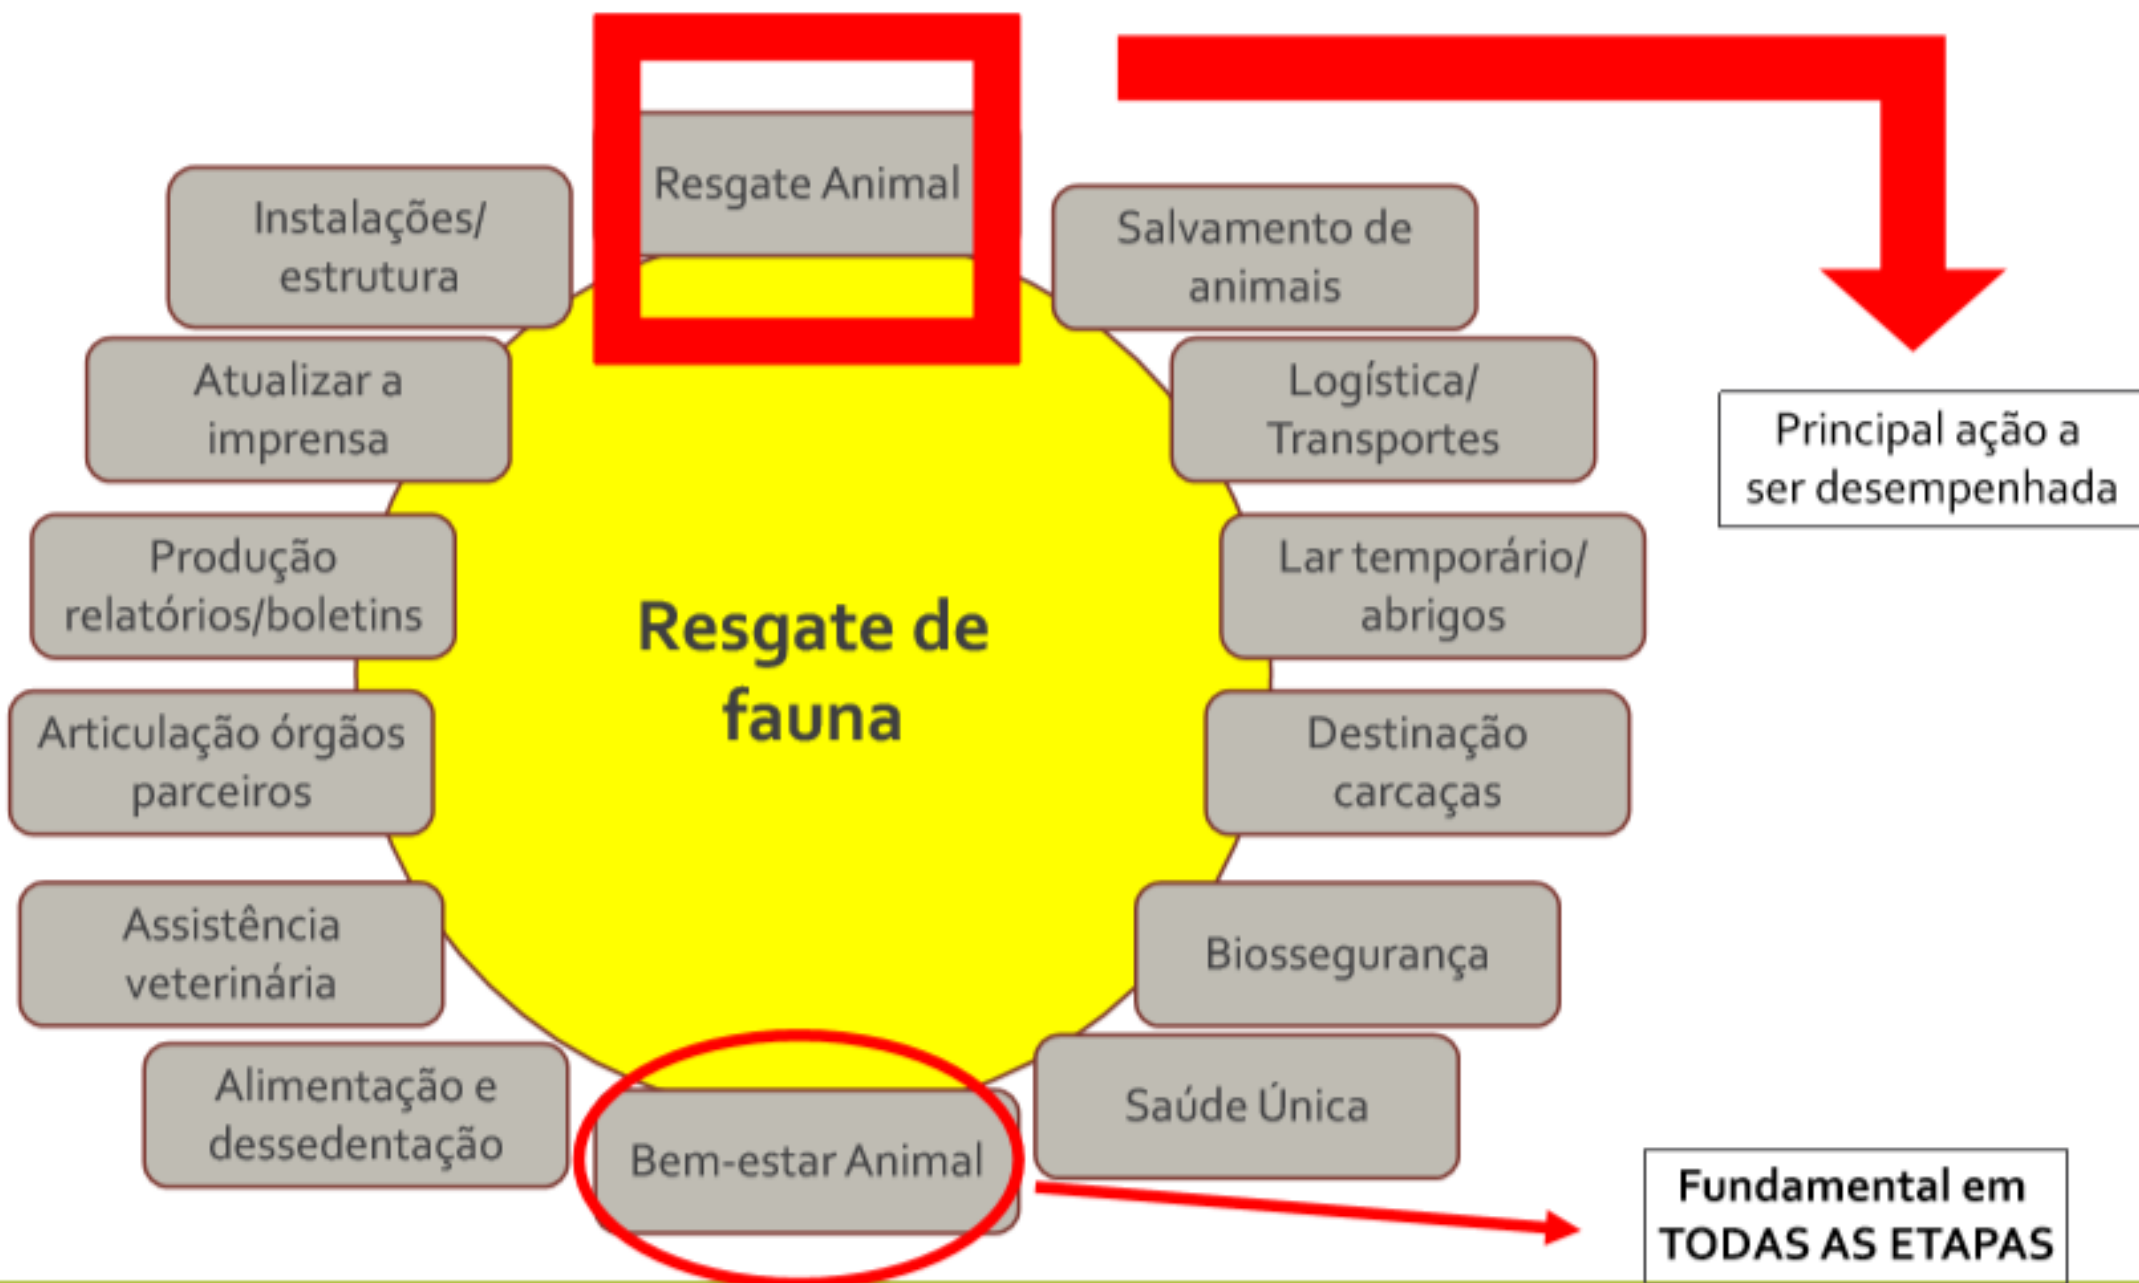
Resgate Animal

Salvamento de animais

Logística/ Transportes

Lar temporário/ abrigos

Destinação carcaças

Biossegurança

Saúde Única

Bem-estar Animal

Alimentação e dessedentação

Assistência veterinária

Articulação órgãos parceiros

Produção relatórios/boletins

Atualizar a imprensa

Instalações/ estrutura

Resgate de fauna

Principal ação a ser desempenhada

Fundamental em TODAS AS ETAPAS